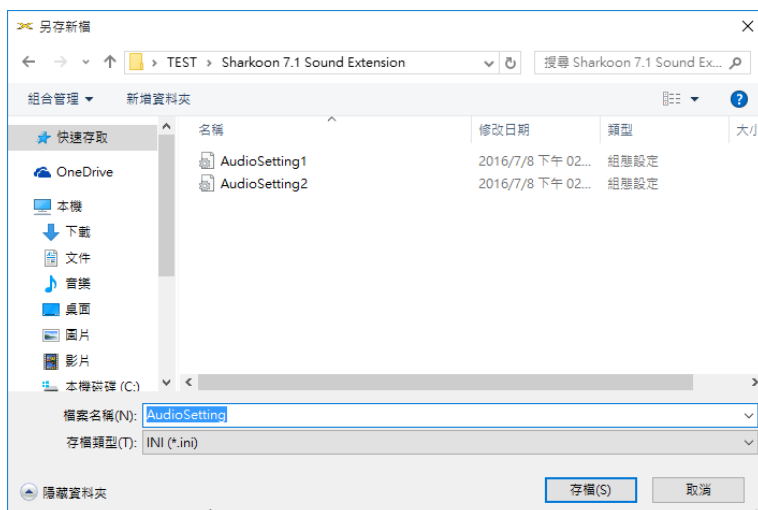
另存新檔

TEST › Sharkoon 7.1 Sound Extension

搜尋 Sharkoon 7.1 Sound Ex...

組合管理 ▾ 新增資料夾

快速存取
OneDrive
本機
下載
文件
音樂
桌面
圖片
影片
本機磁碟 (C:)

| 名稱 | 修改日期 | 類型 | 大小 |
|---|---|---|---|
| AudioSetting1 | 2016/7/8 下午 02... | 組態設定 | |
| AudioSetting2 | 2016/7/8 下午 02... | 組態設定 | |

檔案名稱(N): AudioSetting
存檔類型(T): INI (*.ini)

隱藏資料夾

存檔(S) 取消